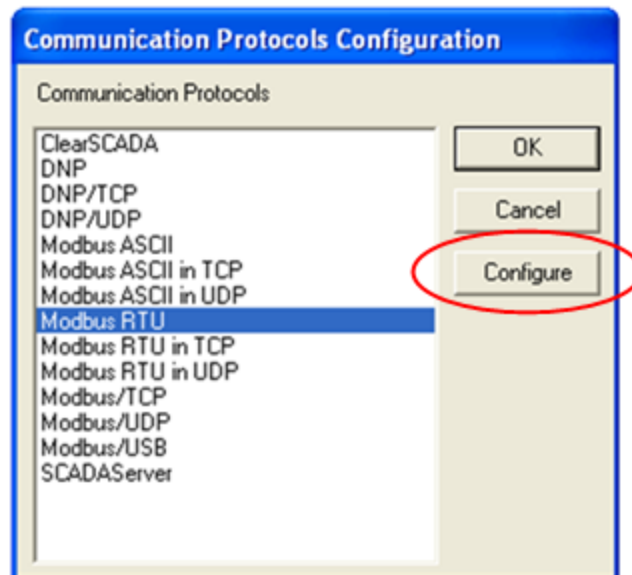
Communication Protocols Configuration

Communication Protocols

ClearSCADA
DNP
DNP/TCP
DNP/UDP
Modbus ASCII
Modbus ASCII in TCP
Modbus ASCII in UDP
Modbus RTU
Modbus RTU in TCP
Modbus RTU in UDP
Modbus/TCP
Modbus/UDP
Modbus/USB
SCADAServer

OK
Cancel
Configure